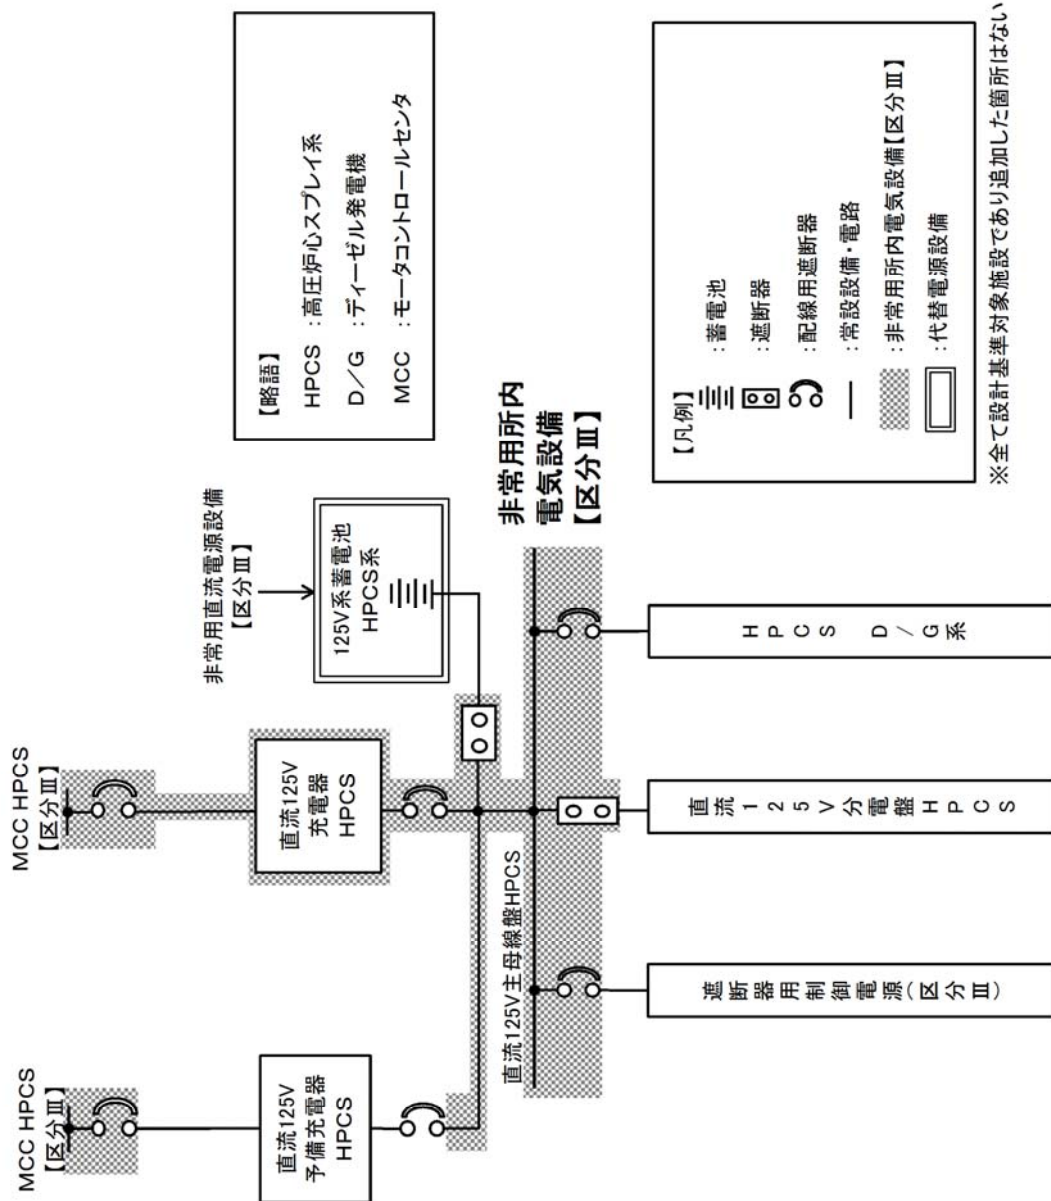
MCC HPCS
【区分Ⅲ】

MCC HPCS
【区分Ⅲ】

直流125V
予備充電器
HPCS

直流125V
充電器
HPCS

非常用直流電源設備
【区分Ⅲ】

125V系蓄電池
HPCS系

直流125V主母線盤HPCS

非常用所内
電気設備
【区分Ⅲ】

遮断器用制御電源(区分Ⅲ)

直流125V分電盤HPCS

HPCS D/G系

【略語】
HPCS ：高圧炉心スプレイ系
D/G ：ディーゼル発電機
MCC ：モータコントロールセンタ

【凡例】
：蓄電池
：遮断器
：配線用遮断器
：常設設備・電路
：非常用所内電気設備【区分Ⅲ】
：代替電源設備

※全て設計基準対象施設であり追加した箇所はない